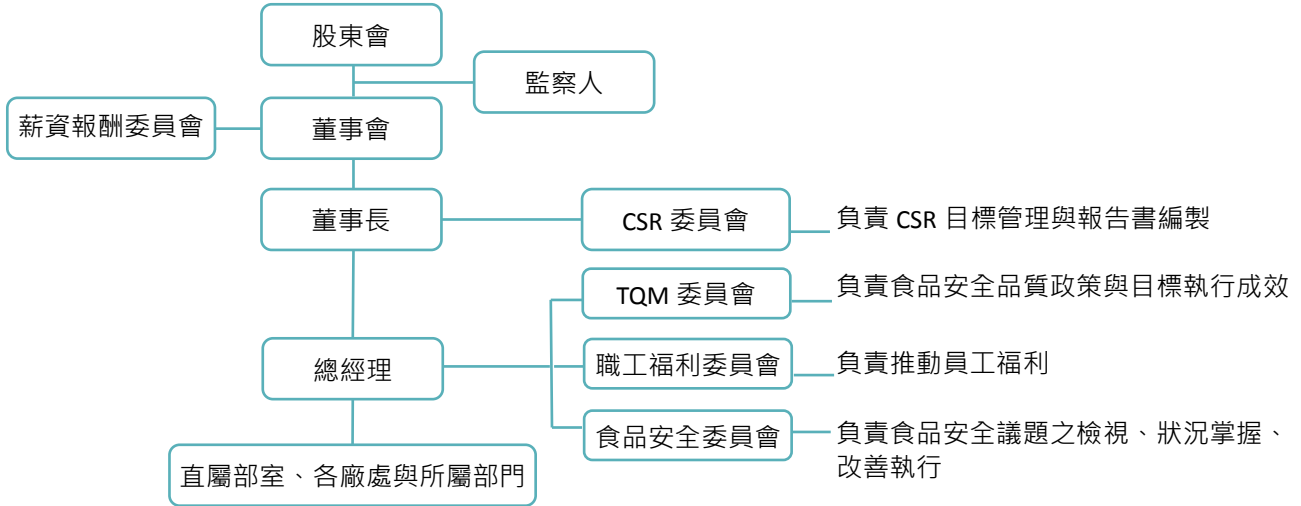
股東會

監察人

薪資報酬委員會

董事會

董事長

CSR 委員會

負責 CSR 目標管理與報告書編製

TQM 委員會

負責食品安全品質政策與目標執行成效

總經理

職工福利委員會

負責推動員工福利

食品安全委員會

負責食品安全議題之檢視、狀況掌握、改善執行

直屬部室、各廠處與所屬部門